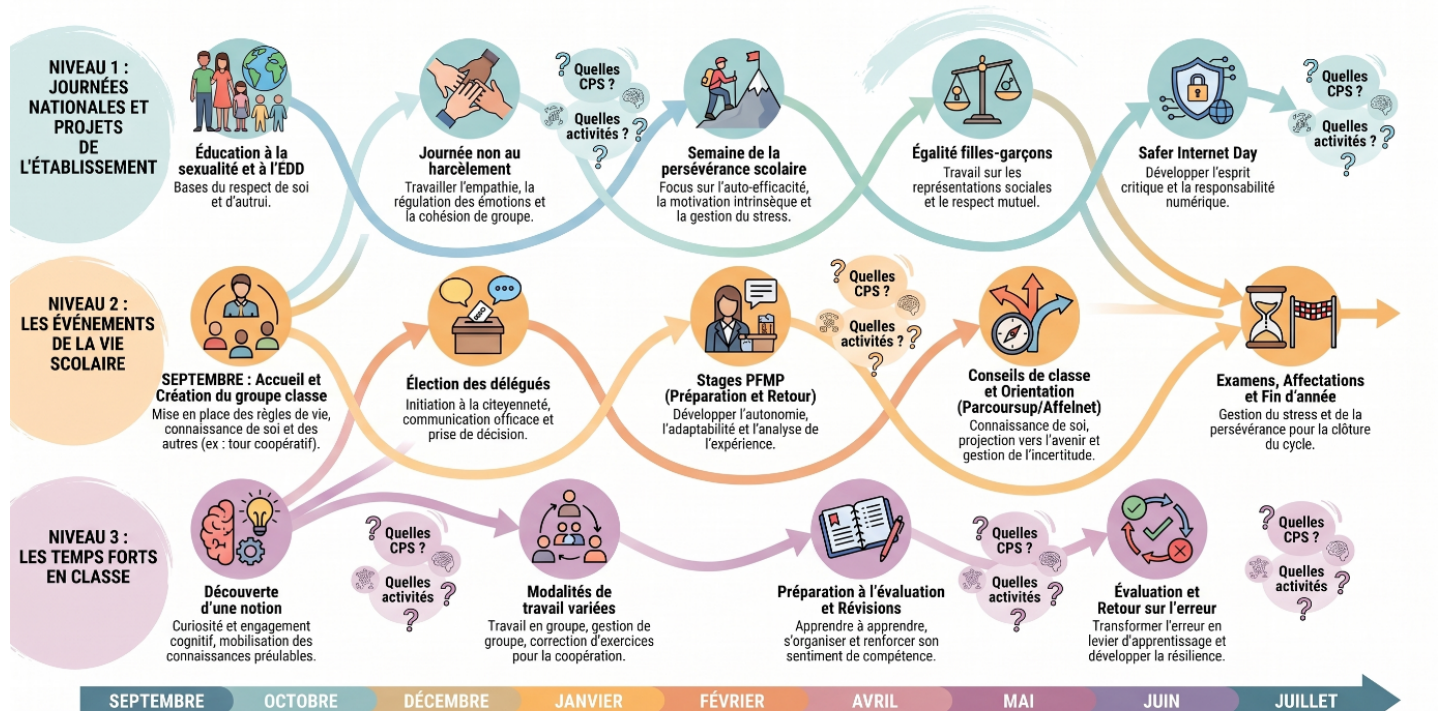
NIVEAU 1 : JOURNÉES NATIONALES ET PROJETS DE L'ÉTABLISSEMENT

Éducation à la sexualité et à l'EDD
Bases du respect de soi et d'autrui.

Journée non au harcèlement
Travailler l'empathie, la régulation des émotions et la cohésion de groupe.

Quelles CPS ?
Quelles activités ?

Semaine de la persévérance scolaire
Focus sur l'auto-efficacité, la motivation intrinsèque et la gestion du stress.

Égalité filles-garçons
Travail sur les représentations sociales et le respect mutuel.

Safer Internet Day
Développer l'esprit critique et la responsabilité numérique.

Quelles CPS ?
Quelles activités ?

NIVEAU 2 : LES ÉVÉNEMENTS DE LA VIE SCOLAIRE

SEPTEMBRE : Accueil et Création du groupe classe
Mise en place des règles de vie, connaissance de soi et des autres (ex : tour coopératif).

Élection des délégués
Initiation à la citeyenneté, communication officace et prise de décision.

Stages PFMP (Préparation et Retour)
Développer l'autonomie, l'adaptabilité et l'analyse de l'expérience.

Quelles CPS ?
Quelles activités ?

Conseils de classe et Orientation (Parcoursup/Affelnet)
Connaissance de soi, projection vers l'avenir et gestion de l'incertitude.

Examens, Affectations et Fin d'année
Gestion du stress et de la persévérance pour la clôture du cycle.

NIVEAU 3 : LES TEMPS FORTS EN CLASSE

Découverte d'une notion
Curiosité et engagement cognitif, mobilisation des connaissances préulables.

Quelles CPS ?
Quelles activités ?

Modalités de travail variées
Travail en groupe, gestion de groupe, correction d'exercices pour la coopération.

Préparation à l'évaluation et Révisions
Apprendre à apprendre, s'organiser et renforcer son sentiment de compétence.

Quelles CPS ?
Quelles activités ?

Évaluation et Retour sur l'erreur
Transformer l'erreur en levier d'apprentissage et développer la résilience.

Quelles CPS ?
Quelles activités ?

SEPTEMBRE OCTOBRE DÉCEMBRE JANVIER FÉVRIER AVRIL MAI JUIN JUILLET